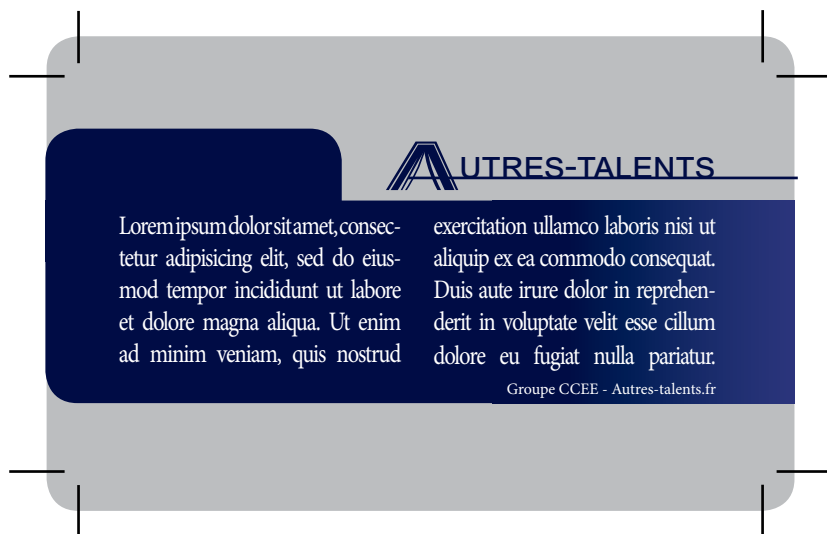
AUTRES-TALENTS

Lorem ipsum dolor sit amet, consectetur adipisicing elit, sed do eiusmod tempor incididunt ut labore et dolore magna aliqua. Ut enim ad minim veniam, quis nostrud

exercitation ullamco laboris nisi ut aliquip ex ea commodo consequat. Duis aute irure dolor in reprehenderit in voluptate velit esse cillum dolore eu fugiat nulla pariatur.

Groupe CCEE - Autres-talents.fr